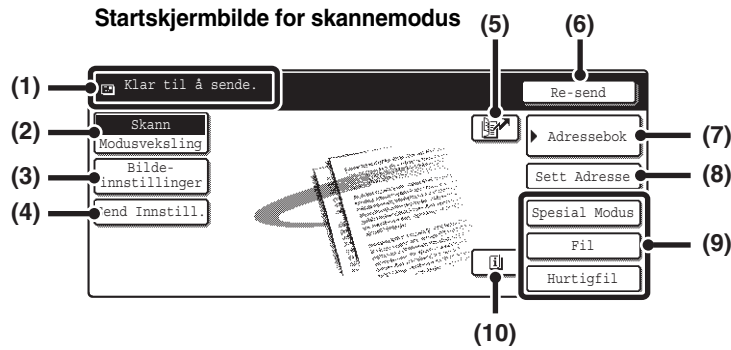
Startskjermbilde for skannemodus

(1) Klar til å sende.

(2) Skann Modusveksling

(3) Bilde-innstillinger

(4) Send Innstill.

(5)

(6) Re-send

(7) Adressebok

(8) Sett Adresse

(9) Spesial Modus
Fil
Hurtigfil

(10)